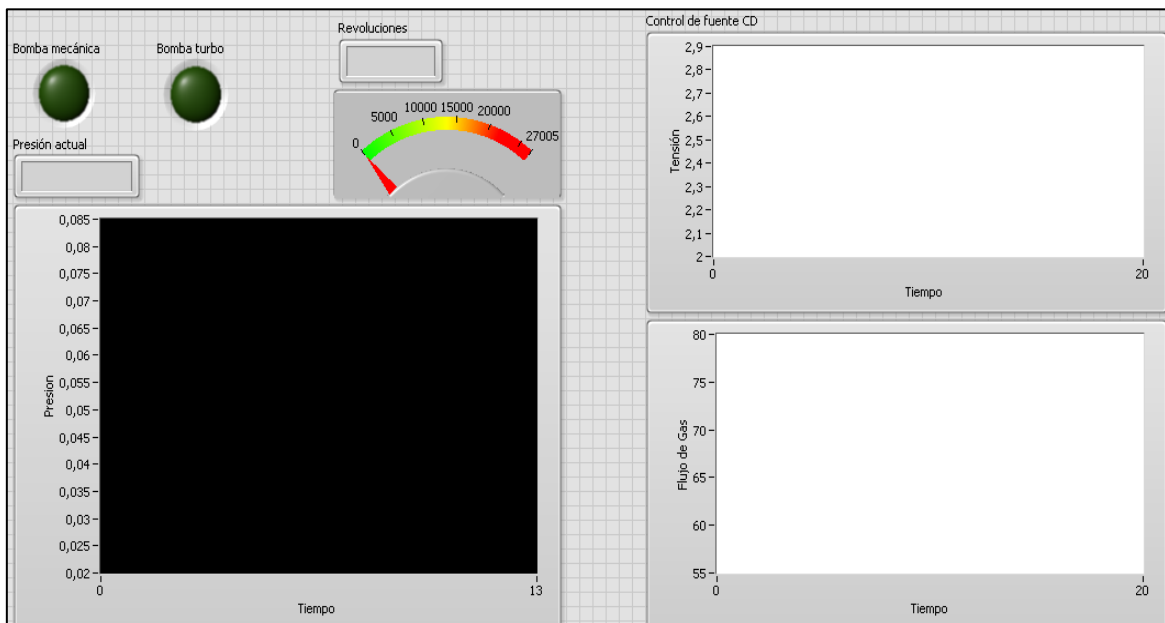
Bomba mecánica

Bomba turbo

Revoluciones

Presión actual

0 5000 10000 15000 20000 27005

Control de fuente CD

2,9
2,8
2,7
2,6
2,5
2,4
2,3
2,2
2,1
2

Tensión

0 20

Tiempo

0,085
0,08
0,075
0,07
0,065
0,06
0,055
0,05
0,045
0,04
0,035
0,03
0,025
0,02

Presion

0 13

Tiempo

80
75
70
65
60
55

Flujo de Gas

0 20

Tiempo